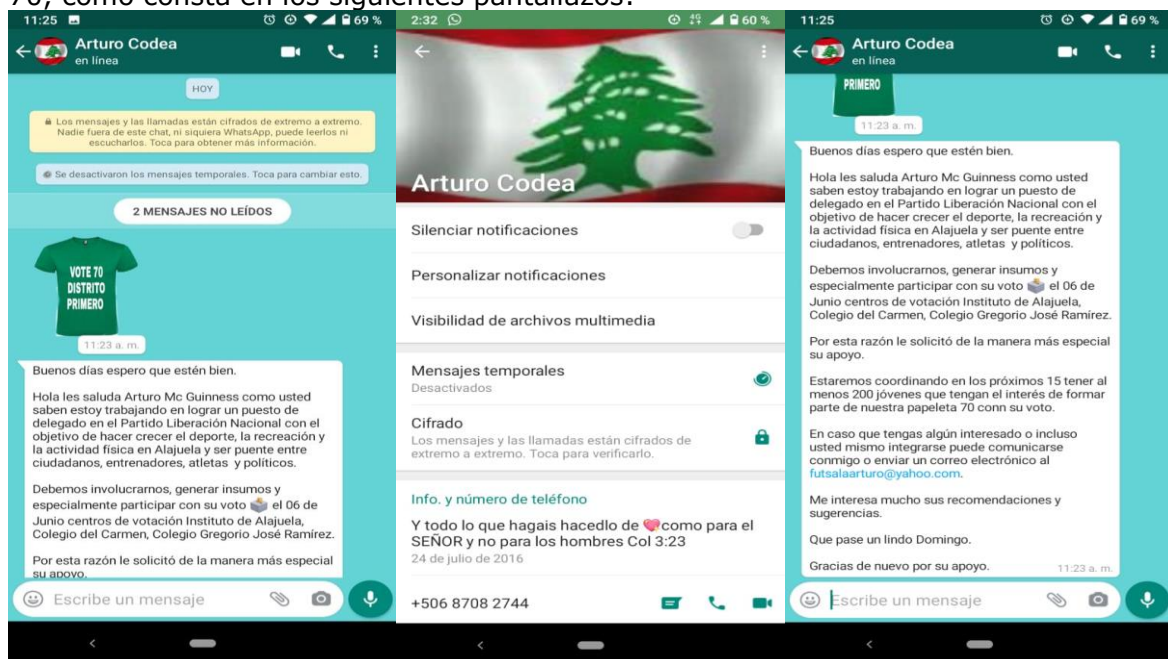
70, como consta en los siguientes pantallazos:

11:25 69 %
Arturo Codea
en línea

HOY

Los mensajes y las llamadas están cifrados de extremo a extremo. Nadie fuera de este chat, ni siquiera WhatsApp, puede leerlos ni escucharlos. Toca para obtener más información.

Se desactivaron los mensajes temporales. Toca para cambiar esto.

2 MENSAJES NO LEÍDOS

VOTE 70
DISTRITO
PRIMERO

11:23 a. m.

Buenos días espero que estén bien.

Hola les saluda Arturo Mc Guinness como usted saben estoy trabajando en lograr un puesto de delegado en el Partido Liberación Nacional con el objetivo de hacer crecer el deporte, la recreación y la actividad física en Alajuela y ser puente entre ciudadanos, entrenadores, atletas y políticos.

Debemos involucrarnos, generar insumos y especialmente participar con su voto el 06 de Junio centros de votación Instituto de Alajuela, Colegio del Carmen, Colegio Gregorio José Ramírez.

Por esta razón le solicitó de la manera más especial su apoyo.

Escribe un mensaje

2:32 60 %

Arturo Codea

Silenciar notificaciones

Personalizar notificaciones

Visibilidad de archivos multimedia

Mensajes temporales
Desactivados

Cifrado
Los mensajes y las llamadas están cifrados de extremo a extremo. Toca para verificarlo.

Info. y número de teléfono

Y todo lo que hagais hacedlo de como para el SEÑOR y no para los hombres Col 3:23
24 de julio de 2016

+506 8708 2744

11:25 69 %
Arturo Codea
en línea

PRIMERO

11:23 a. m.

Buenos días espero que estén bien.

Hola les saluda Arturo Mc Guinness como usted saben estoy trabajando en lograr un puesto de delegado en el Partido Liberación Nacional con el objetivo de hacer crecer el deporte, la recreación y la actividad física en Alajuela y ser puente entre ciudadanos, entrenadores, atletas y políticos.

Debemos involucrarnos, generar insumos y especialmente participar con su voto el 06 de Junio centros de votación Instituto de Alajuela, Colegio del Carmen, Colegio Gregorio José Ramírez.

Por esta razón le solicitó de la manera más especial su apoyo.

Estaremos coordinando en los próximos 15 tener al menos 200 jóvenes que tengan el interés de formar parte de nuestra papeleta 70 conn su voto.

En caso que tengas algún interesado o incluso usted mismo integrarse puede comunicarse conmigo o enviar un correo electrónico al futsalaarturo@yahoo.com.

Me interesa mucho sus recomendaciones y sugerencias.

Que pase un lindo Domingo.

Gracias de nuevo por su apoyo. 11:23 a. m.

Escribe un mensaje